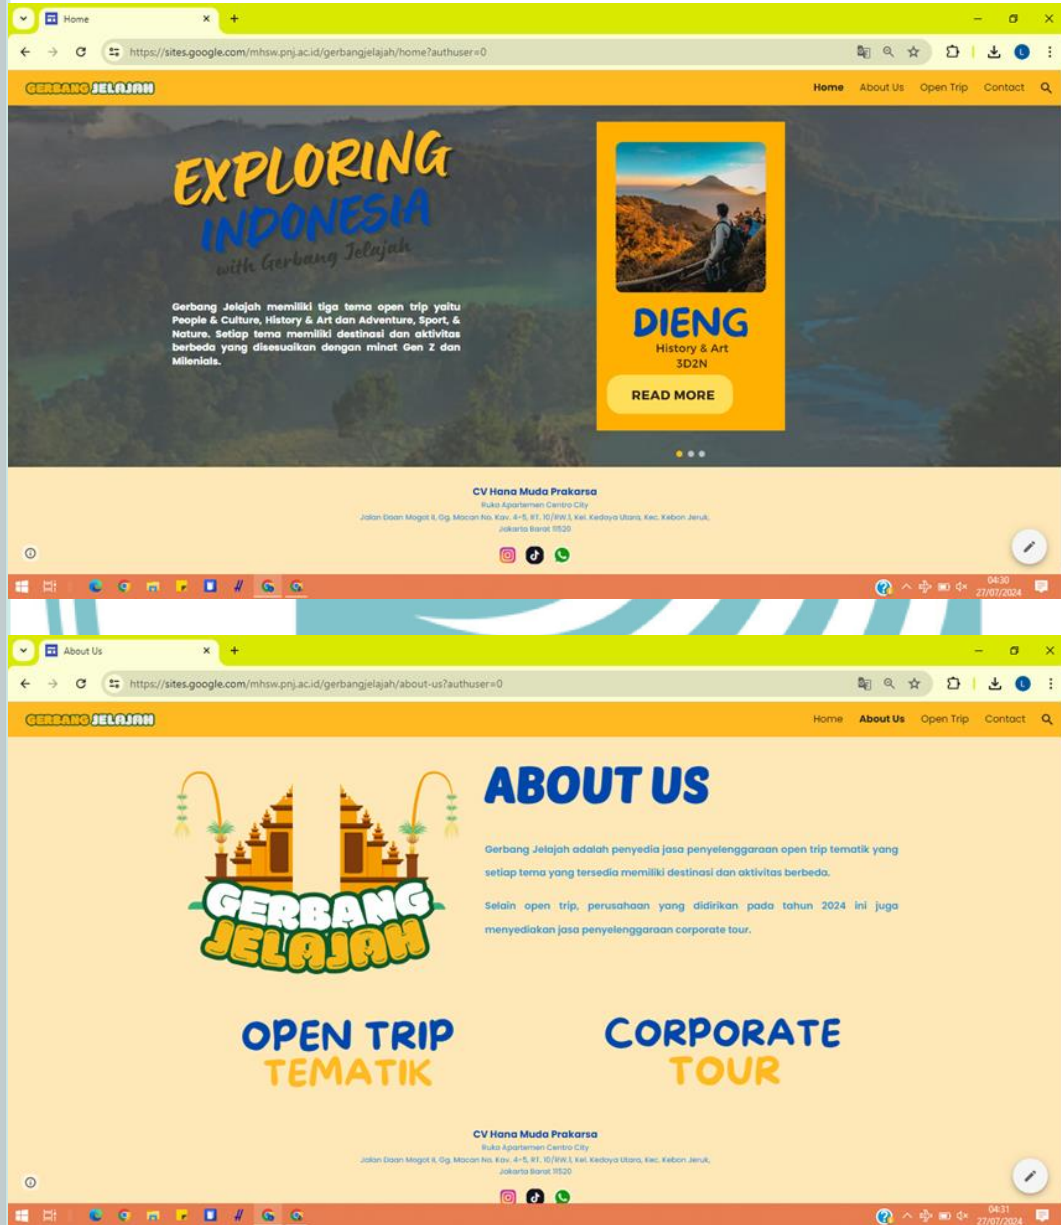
Home
https://sites.google.com/mhsw.pnj.ac.id/gerbangjelajah/home?authuser=0

GERBANG JELAJAH

Home About Us Open Trip Contact

EXPLORING INDONESIA
with Gerbang Jelajah

Gerbang Jelajah memiliki tiga tema open trip yaitu People & Culture, History & Art dan Adventure, Sport, & Nature. Setiap tema memiliki destinasi dan aktivitas berbeda yang disesuaikan dengan minat Gen Z dan Milenials.

DIENG
History & Art
3D2N
READ MORE

CV Hana Muda Prakarsa
Ruko Apartemen Centro City
Jalan Daan Mogot II, Gg. Macan No. Kav. 4-5, RT. 10/RW.1, Kel. Kedoya Utara, Kec. Kebon Jeruk, Jakarta Barat 11520

04:30
27/07/2024

About Us
https://sites.google.com/mhsw.pnj.ac.id/gerbangjelajah/about-us?authuser=0

GERBANG JELAJAH

Home About Us Open Trip Contact

GERBANG JELAJAH

ABOUT US

Gerbang Jelajah adalah penyedia jasa penyelenggaraan open trip tematik yang setiap tema yang tersedia memiliki destinasi dan aktivitas berbeda.

Selain open trip, perusahaan yang didirikan pada tahun 2024 ini juga menyediakan jasa penyelenggaraan corporate tour.

OPEN TRIP TEMATIK

CORPORATE TOUR

CV Hana Muda Prakarsa
Ruko Apartemen Centro City
Jalan Daan Mogot II, Gg. Macan No. Kav. 4-5, RT. 10/RW.1, Kel. Kedoya Utara, Kec. Kebon Jeruk, Jakarta Barat 11520

04:31
27/07/2024